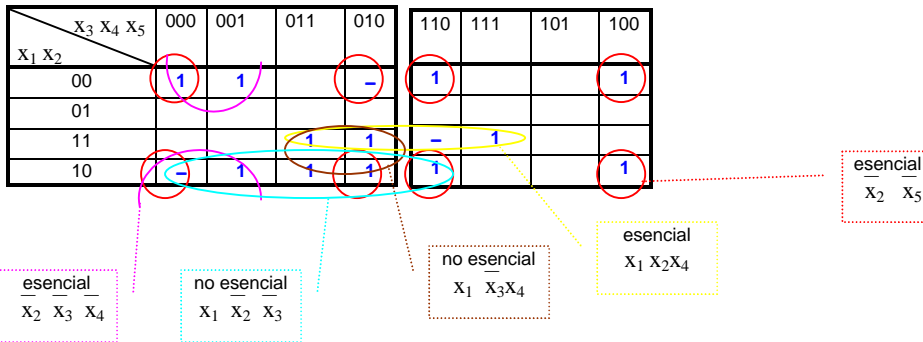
| $x_3\ x_4\ x_5$ / $x_1\ x_2$ | 000 | 001 | 011 | 010 |
|---|---|---|---|---|
| 00 | 1 | 1 | | – |
| 01 | | | | |
| 11 | | | 1 | 1 |
| 10 | – | 1 | 1 | 1 |

| 110 | 111 | 101 | 100 |
|---|---|---|---|
| 1 | | | 1 |
| | | | |
| – | 1 | | |
| 1 | | | 1 |

esencial
$\overline{x_2}\ \overline{x_5}$

esencial
$\overline{x_2}\ \overline{x_3}\ \overline{x_4}$

no esencial
$x_1\ \overline{x_2}\ \overline{x_3}$

no esencial
$x_1\ \overline{x_3}x_4$

esencial
$x_1\ x_2x_4$